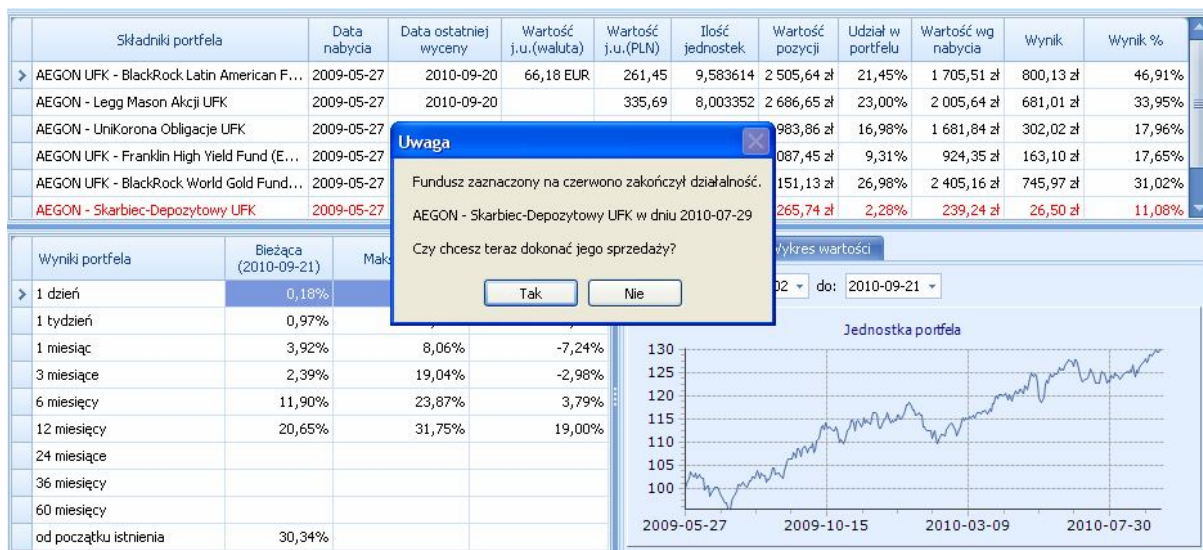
| Składniki portfela | Data nabycia | Data ostatniej wyceny | Wartość j.u.(waluta) | Wartość j.u.(PLN) | Ilość jednostek | Wartość pozycji | Udział w portfelu | Wartość wg nabycia | Wynik | Wynik % |
|---|---|---|---|---|---|---|---|---|---|---|
| AEGON UFK - BlackRock Latin American F... | 2009-05-27 | 2010-09-20 | 66,18 EUR | 261,45 | 9,583614 | 2 505,64 zł | 21,45% | 1 705,51 zł | 800,13 zł | 46,91% |
| AEGON - Legg Mason Akcji UFK | 2009-05-27 | 2010-09-20 | | 335,69 | 8,003352 | 2 686,65 zł | 23,00% | 2 005,64 zł | 681,01 zł | 33,95% |
| AEGON - UniKorona Obligacje UFK | 2009-05-27 | | | | | 983,86 zł | 16,98% | 1 681,84 zł | 302,02 zł | 17,96% |
| AEGON UFK - Franklin High Yield Fund (E... | 2009-05-27 | | | | | 087,45 zł | 9,31% | 924,35 zł | 163,10 zł | 17,65% |
| AEGON UFK - BlackRock World Gold Fund... | 2009-05-27 | | | | | 151,13 zł | 26,98% | 2 405,16 zł | 745,97 zł | 31,02% |
| AEGON - Skarbiec-Depozytowy UFK | 2009-05-27 | | | | | 265,74 zł | 2,28% | 239,24 zł | 26,50 zł | 11,08% |

Uwaga

Fundusz zaznaczony na czerwono zakończył działalność.

AEGON - Skarbiec-Depozytowy UFK w dniu 2010-07-29

Czy chcesz teraz dokonać jego sprzedaży?

Tak Nie

| Wyniki portfela | Bieżąca (2010-09-21) | Maks | |
|---|---|---|---|
| 1 dzień | 0,18% | | |
| 1 tydzień | 0,97% | | |
| 1 miesiąc | 3,92% | 8,06% | -7,24% |
| 3 miesiące | 2,39% | 19,04% | -2,98% |
| 6 miesięcy | 11,90% | 23,87% | 3,79% |
| 12 miesięcy | 20,65% | 31,75% | 19,00% |
| 24 miesiące | | | |
| 36 miesięcy | | | |
| 60 miesięcy | | | |
| od początku istnienia | 30,34% | | |

Wykres wartości

02 do: 2010-09-21

Jednostka portfela

130
125
120
115
110
105
100

2009-05-27 2009-10-15 2010-03-09 2010-07-30